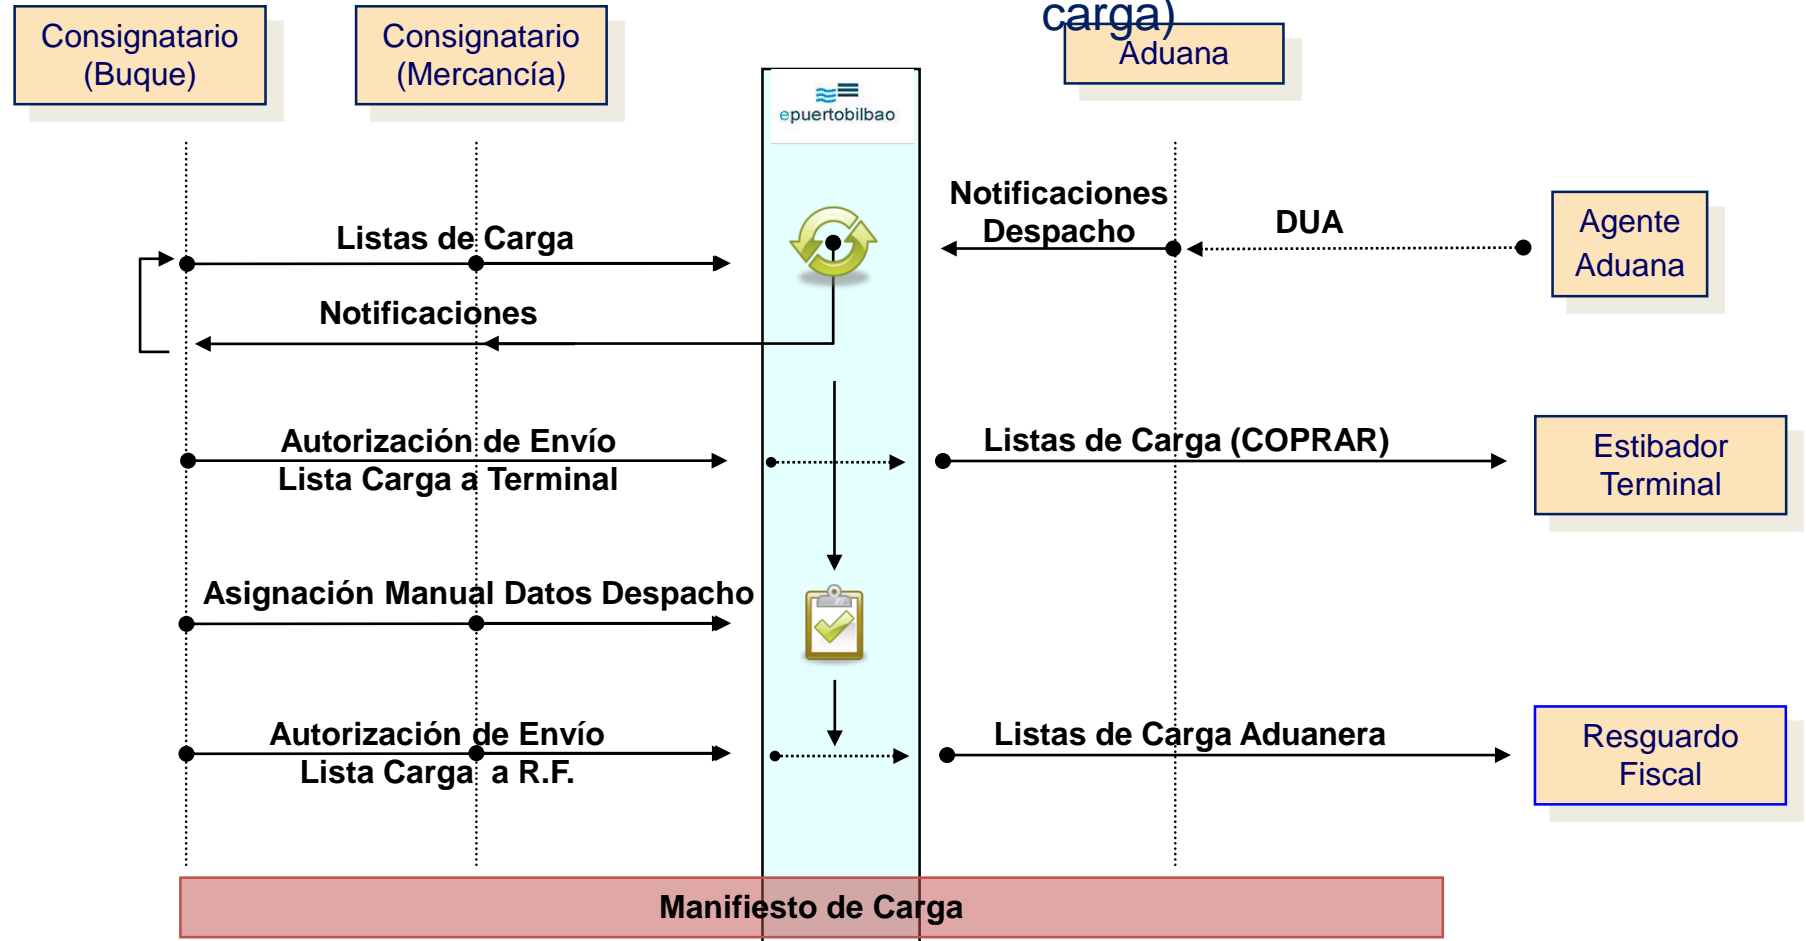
Consignatario (Buque)

Consignatario (Mercancía)

carga)

Aduana

epuertobilbao

Notificaciones Despacho

DUA

Agente Aduana

Listas de Carga

Notificaciones

Autorización de Envío Lista Carga a Terminal

Listas de Carga (COPRAR)

Estibador Terminal

Asignación Manual Datos Despacho

Autorización de Envío Lista Carga a R.F.

Listas de Carga Aduanera

Resguardo Fiscal

Manifiesto de Carga